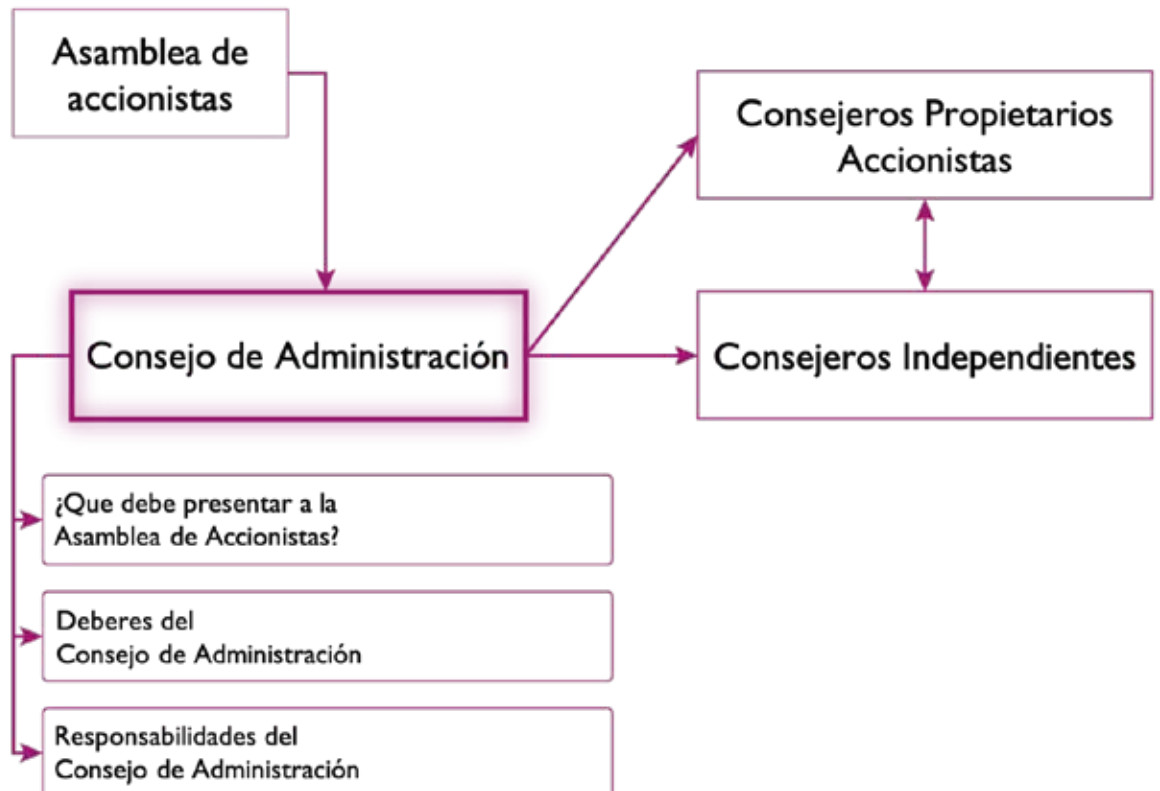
Asamblea de accionistas

Consejeros Propietarios Accionistas

Consejo de Administración

Consejeros Independientes

¿Que debe presentar a la Asamblea de Accionistas?

Deberes del Consejo de Administración

Responsabilidades del Consejo de Administración